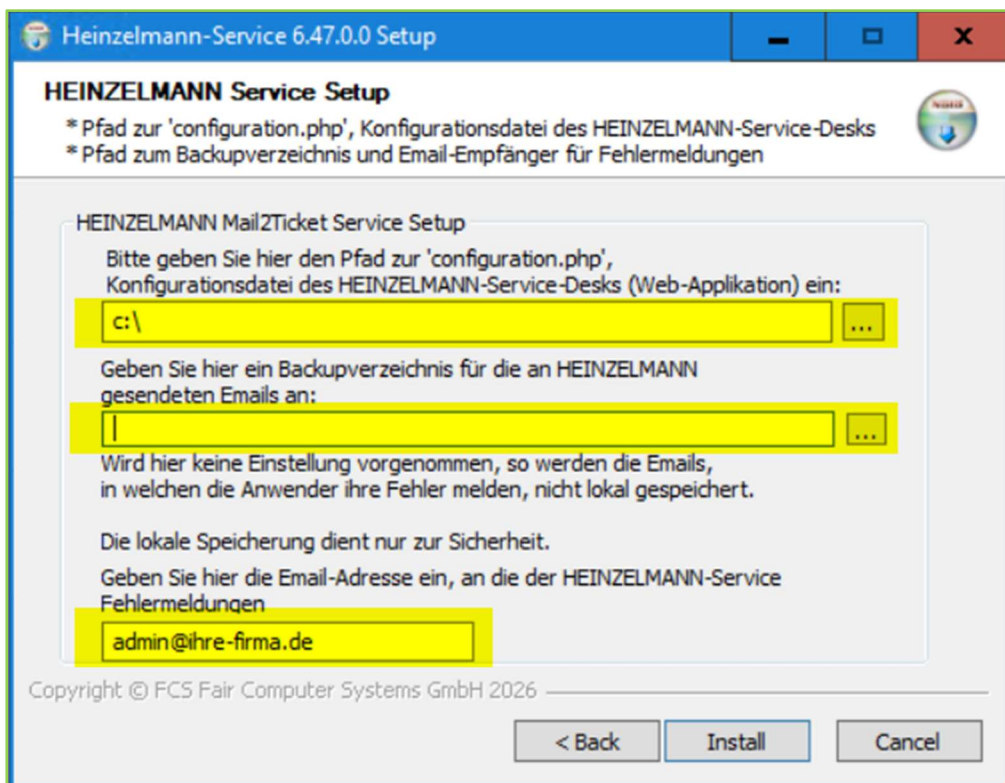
Heinzelmann-Service 6.47.0.0 Setup

HEINZELMANN Service Setup

* Pfad zur 'configuration.php', Konfigurationsdatei des HEINZELMANN-Service-Desks
* Pfad zum Backupverzeichnis und Email-Empfänger für Fehlermeldungen

HEINZELMANN Mail2Ticket Service Setup

Bitte geben Sie hier den Pfad zur 'configuration.php', Konfigurationsdatei des HEINZELMANN-Service-Desks (Web-Applikation) ein:

c:\

...

Geben Sie hier ein Backupverzeichnis für die an HEINZELMANN gesendeten Emails an:

...

Wird hier keine Einstellung vorgenommen, so werden die Emails, in welchen die Anwender ihre Fehler melden, nicht lokal gespeichert.

Die lokale Speicherung dient nur zur Sicherheit.

Geben Sie hier die Email-Adresse ein, an die der HEINZELMANN-Service Fehlermeldungen

admin@ihre-firma.de

Copyright © FCS Fair Computer Systems GmbH 2026

< Back

Install

Cancel